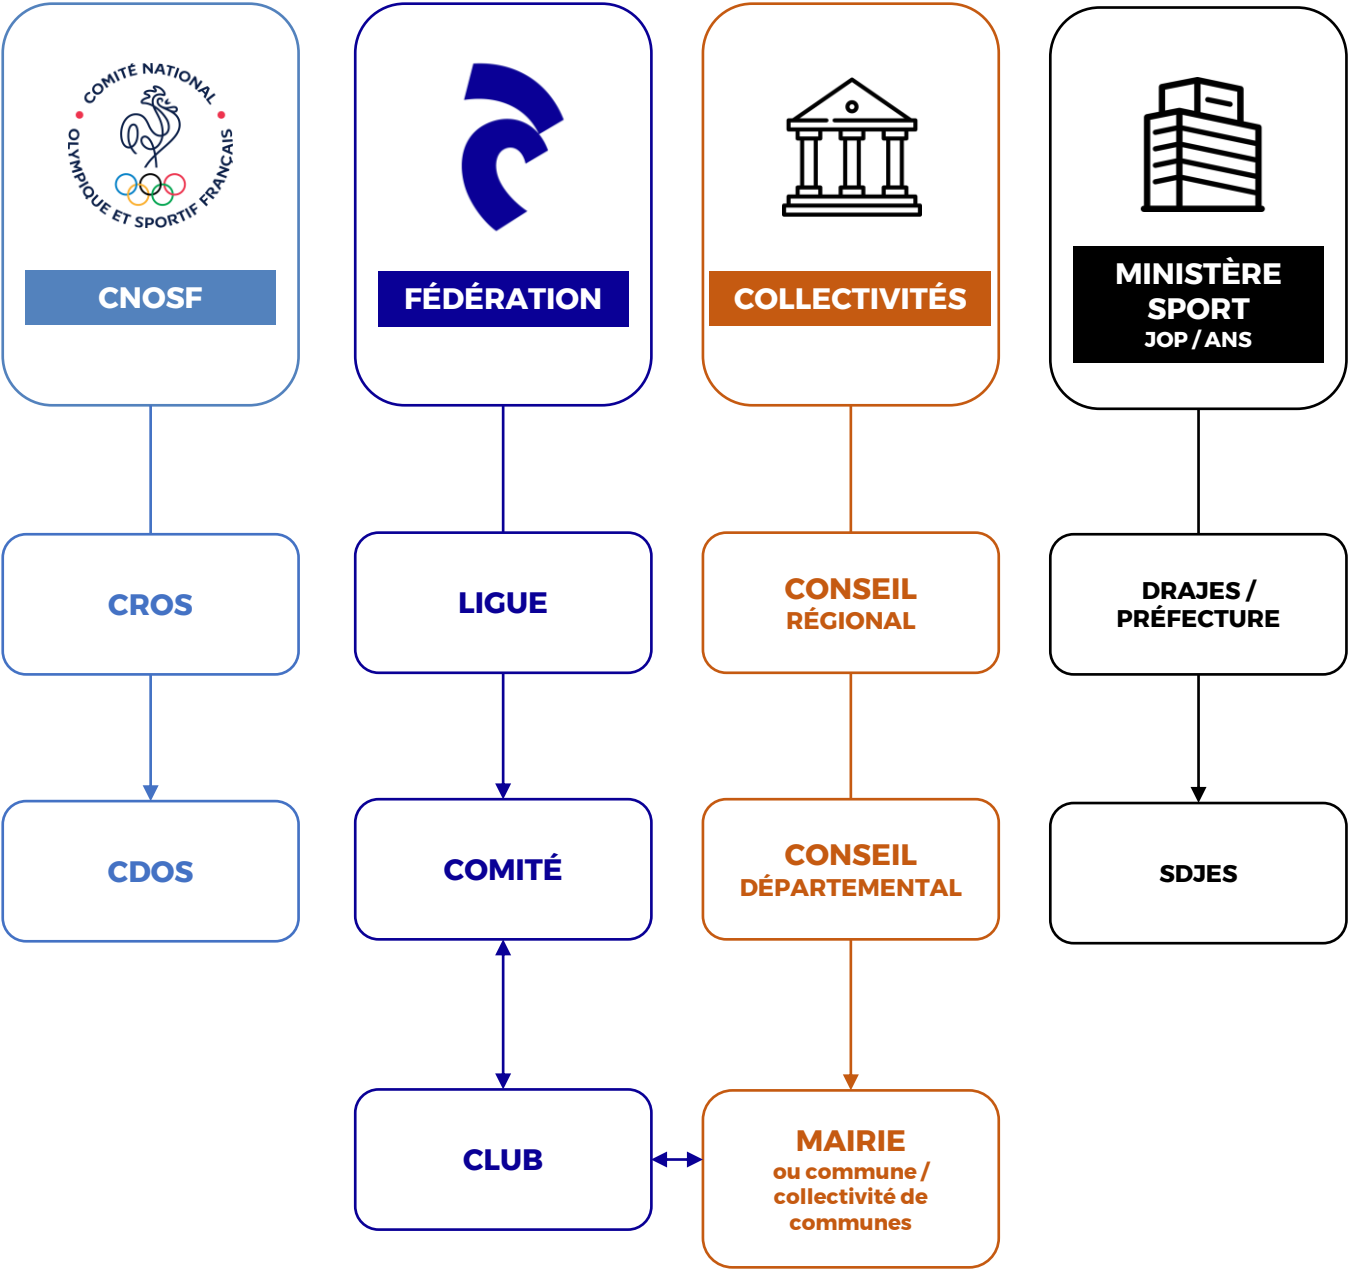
COMITÉ NATIONAL OLYMPIQUE ET SPORTIF FRANÇAIS

CNOSF

FÉDÉRATION

COLLECTIVITÉS

MINISTÈRE SPORT JOP / ANS

CROS

LIGUE

CONSEIL RÉGIONAL

DRAJES / PRÉFECTURE

CDOS

COMITÉ

CONSEIL DÉPARTEMENTAL

SDJES

CLUB

MAIRIE ou commune / collectivité de communes